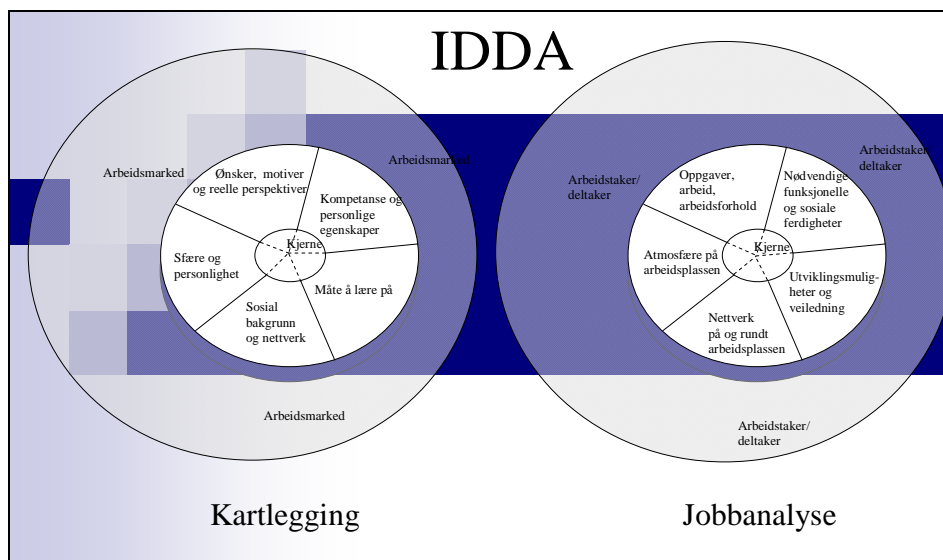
IDDA

Arbeidsmarked

Ønsker, motiver og reelle perspektiver

Arbeidsmarked

Kompetanse og personlige egenskaper

Kjerne

Sfære og personlighet

Måte å lære på

Sosial bakgrunn og nettverk

Arbeidsmarked

Arbeidstaker/ deltaker

Oppgaver, arbeid, arbeidsforhold

Nødvendige funksjonelle og sosiale ferdigheter

Arbeidstaker deltaker

Kjerne

Atmosfære på arbeidsplassen

Utviklingsmuligheter og veiledning

Nettverk på og rundt arbeidsplassen

Arbeidstaker/ deltaker

Kartlegging

Jobbanalyse